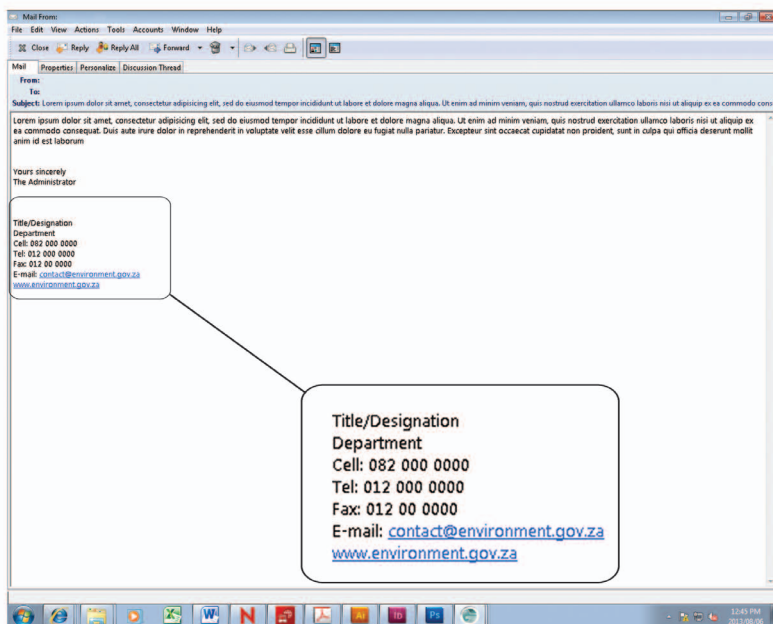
Mail From:

File Edit View Actions Tools Accounts Window Help

Close Reply Reply All Forward

Mail Properties Personalize Discussion Thread

From:
To:
Subject: Lorem ipsum dolor sit amet, consectetur adipisicing elit, sed do eiusmod tempor incididunt ut labore et dolore magna aliqua. Ut enim ad minim veniam, quis nostrud exercitation ullamco laboris nisi ut aliquip ex ea commodo cons

Lorem ipsum dolor sit amet, consectetur adipisicing elit, sed do eiusmod tempor incididunt ut labore et dolore magna aliqua. Ut enim ad minim veniam, quis nostrud exercitation ullamco laboris nisi ut aliquip ex ea commodo consequat. Duis aute irure dolor in reprehenderit in voluptate velit esse cillum dolore eu fugiat nulla pariatur. Excepteur sint occaecat cupidatat non proident, sunt in culpa qui officia deserunt mollit anim id est laborum

Yours sincerely
The Administrator

Title/Designation
Department
Cell: 082 000 0000
Tel: 012 000 0000
Fax: 012 00 0000
E-mail: contact@environment.gov.za
www.environment.gov.za

Title/Designation
Department
Cell: 082 000 0000
Tel: 012 000 0000
Fax: 012 00 0000
E-mail: contact@environment.gov.za
www.environment.gov.za

12:45 PM
2013/08/06